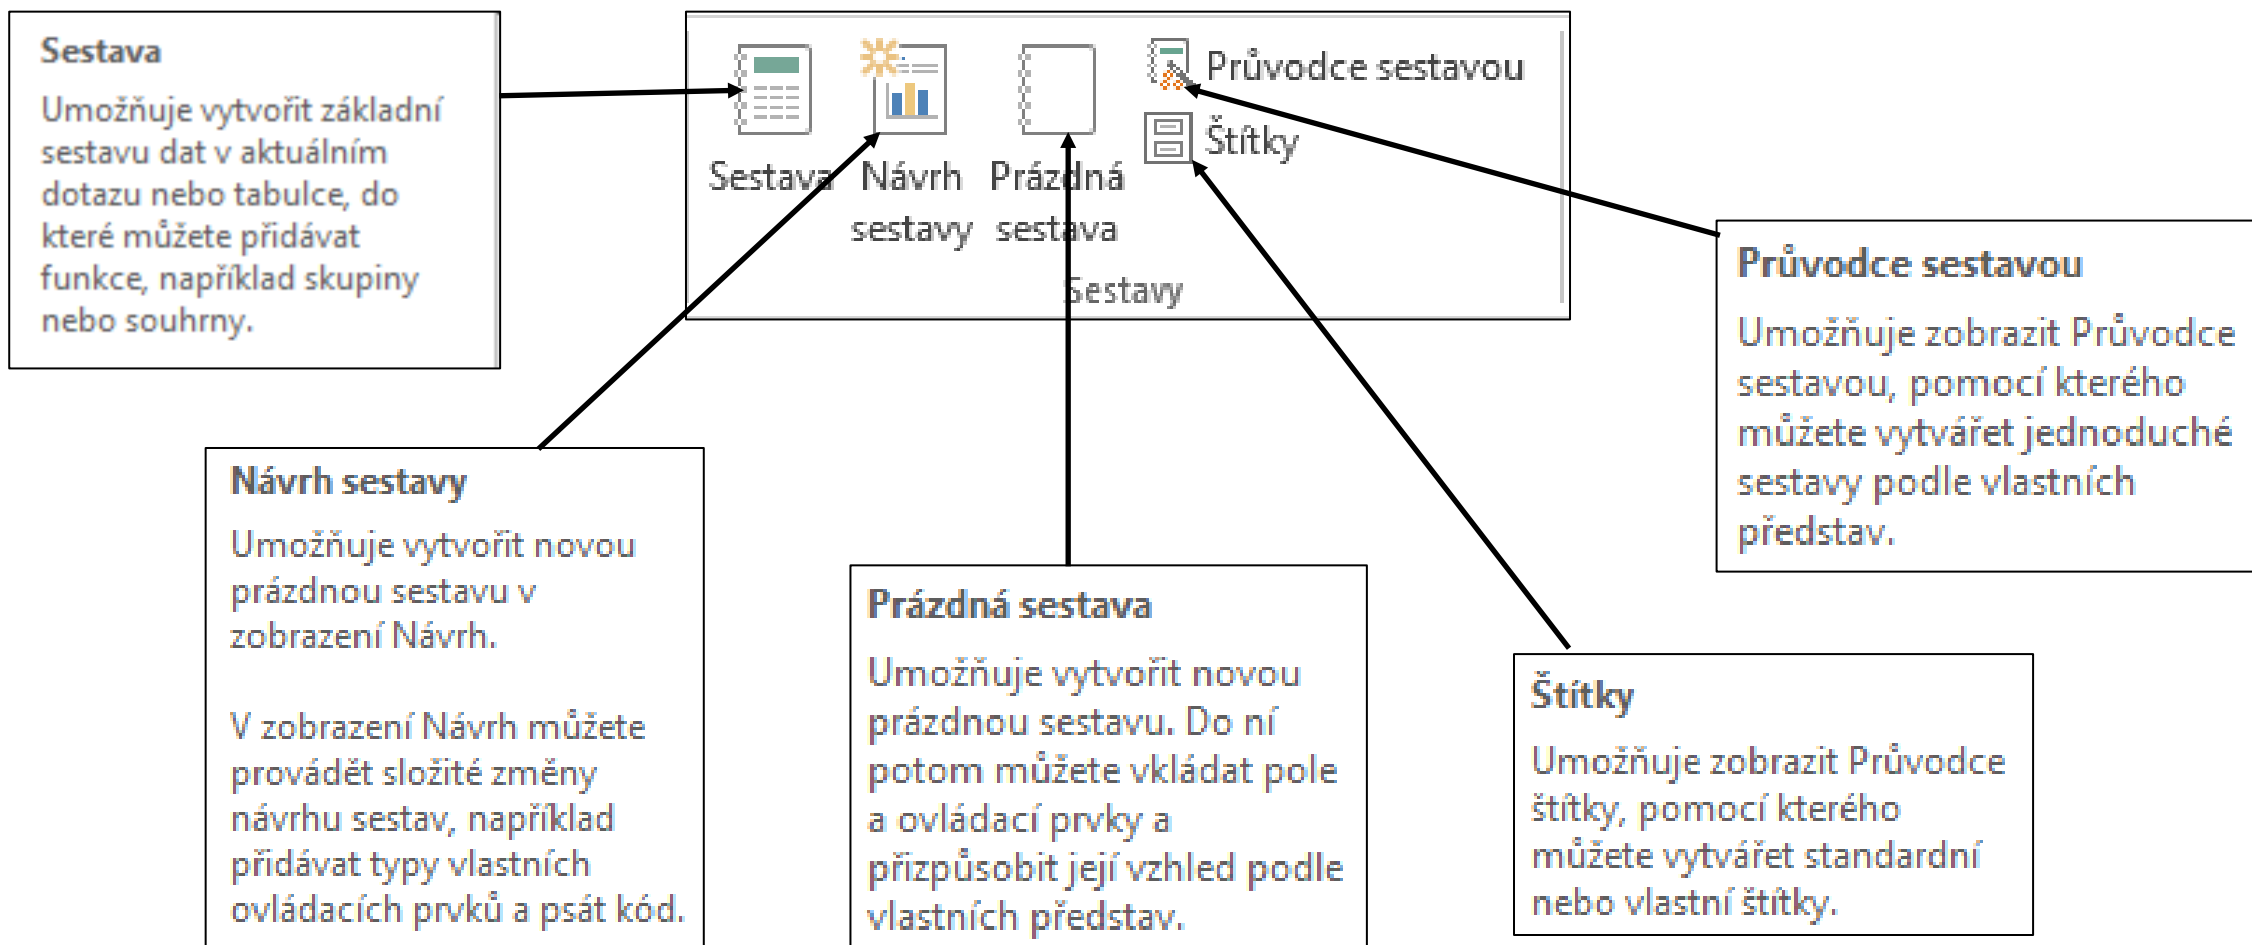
Sestava

Umožňuje vytvořit základní sestavu dat v aktuálním dotazu nebo tabulce, do které můžete přidávat funkce, například skupiny nebo souhrny.

Sestava

Návrh sestavy

Prázdná sestava

Průvodce sestavou

Štítky

Sestavy

Průvodce sestavou

Umožňuje zobrazit Průvodce sestavou, pomocí kterého můžete vytvářet jednoduché sestavy podle vlastních představ.

Návrh sestavy

Umožňuje vytvořit novou prázdnou sestavu v zobrazení Návrh.

V zobrazení Návrh můžete provádět složité změny návrhu sestav, například přidávat typy vlastních ovládacích prvků a psát kód.

Prázdná sestava

Umožňuje vytvořit novou prázdnou sestavu. Do ní potom můžete vkládat pole a ovládací prvky a přizpůsobit její vzhled podle vlastních představ.

Štítky

Umožňuje zobrazit Průvodce štítky, pomocí kterého můžete vytvářet standardní nebo vlastní štítky.